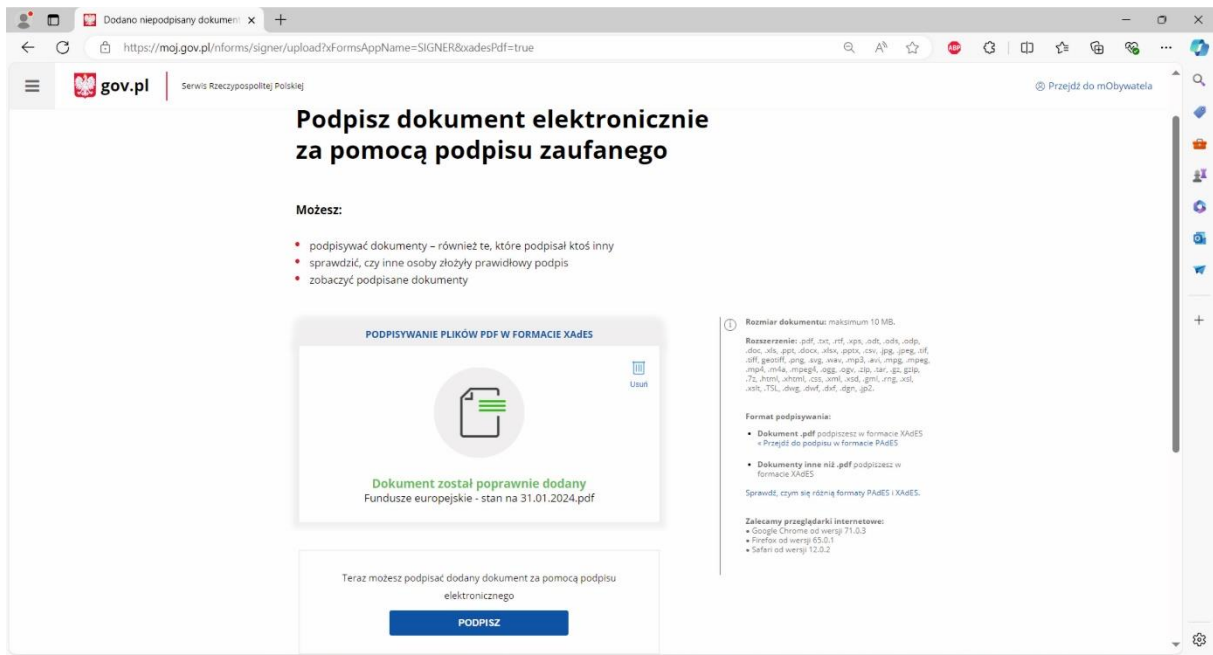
Dodano niepodpisany dokument ×

https://moj.gov.pl/nforms/signer/upload?xFormsAppName=SIGNER&xadesPdf=true

gov.pl | Serwis Rzeczypospolitej Polskiej

Przejdź do mObywatela

Podpisz dokument elektronicznie za pomocą podpisu zaufanego

Możesz:

- podpisywać dokumenty – również te, które podpisał ktoś inny
- sprawdzić, czy inne osoby złożyły prawidłowy podpis
- zobaczyć podpisane dokumenty

PODPISYWANIE PLIKÓW PDF W FORMACIE XAdES

Usuń

Dokument został poprawnie dodany

Fundusze europejskie - stan na 31.01.2024.pdf

Teraz możesz podpisać dodany dokument za pomocą podpisu elektronicznego

PODPISZ

Rozmiar dokumentu: maksimum 10 MB.

Rozszerzenie: .pdf, .txt, .rtf, .xps, .odt, .ods, .odp, .doc, .xls, .ppt, .docx, .xlsx, .pptx, .csv, .jpg, .jpeg, .tif, .tiff, .geotiff, .png, .svg, .wav, .mp3, .avi, .mpg, .mpeg, .mp4, .m4a, .mpeg4, .ogg, .ogv, .zip, .tar, .gz, .gzip, .7z, .html, .xhtml, .css, .xml, .xsd, .gml, .rng, .xsl, .xslt, .TSL, .dwg, .dwf, .dxf, .dgn, .jp2.

Format podpisywania:

- Dokument .pdf podpiszesz w formacie XAdES
< Przejdź do podpisu w formacie PAdES

- Dokumenty inne niż .pdf podpiszesz w formacie XAdES

Sprawdź, czym się różnią formaty PAdES i XAdES.

Zalecamy przeglądarki internetowe:
• Google Chrome od wersji 71.0.3
• Firefox od wersji 65.0.1
• Safari od wersji 12.0.2